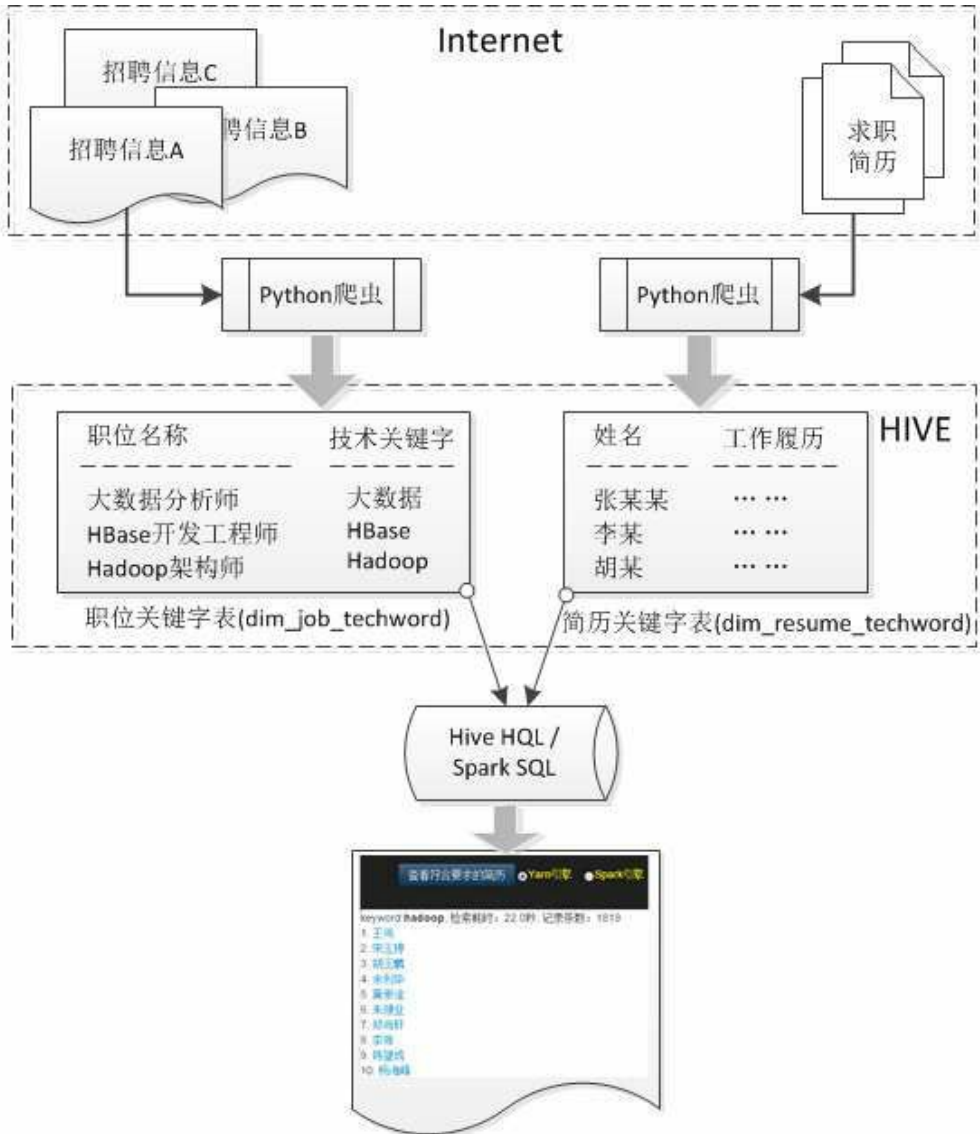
Internet

招聘信息C
聘信息B
招聘信息A

求职
简历

Python爬虫

Python爬虫

HIVE

| 职位名称 | 技术关键字 |
|---|---|
| 大数据分析师 | 大数据 |
| HBase开发工程师 | HBase |
| Hadoop架构师 | Hadoop |

职位关键字表(dim_job_techword)

| 姓名 | 工作履历 |
|---|---|
| 张某某 | ··· ··· |
| 李某 | ··· ··· |
| 胡某 | ··· ··· |

简历关键字表(dim_resume_techword)

Hive HQL / Spark SQL

查看符合要求的简历 Yarn引擎 Spark引擎

keyword:hadoop, 检索耗时：22.0秒, 记录条数：1019
1. 王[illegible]
2. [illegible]
3. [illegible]
4. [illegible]
5. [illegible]
6. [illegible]
7. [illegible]
8. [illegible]
9. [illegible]
10. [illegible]